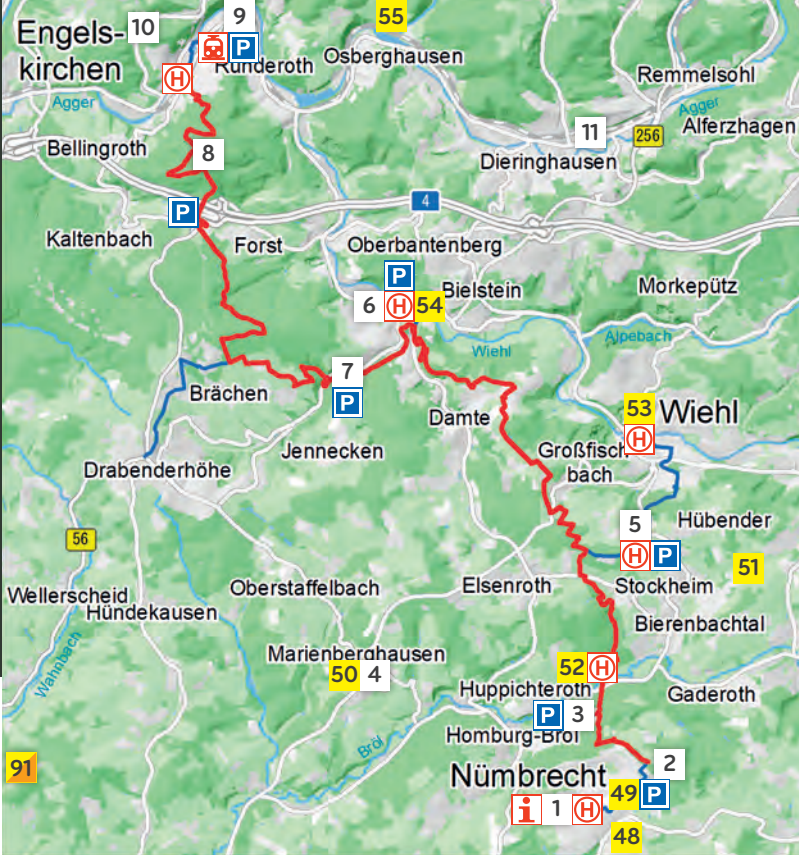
10
9
55
Engelskirchen
P
Runderoth
Osberghausen
Remmelsohl
H
Agger
Agger
Alferzhagen
256
11
Bellingroth
8
Dieringhausen
P
4
Kaltenbach
Forst
Oberbantenberg
P
Bielstein
Morkepütz
6
H
54
Wiehl
Alpebach
7
Brächen
P
53
Wiehl
Damte
H
Jennecken
Großfischbach
Drabenderhöhe
5
Hübender
56
H
P
51
Elsenroth
Stockheim
Wellerscheid
Hündekausen
Oberstaffelbach
Bierenbachtal
Marienberghausen
52
H
50
4
Gaderoth
Huppichteroth
P
3
Wahnbach
Homburg-Bröl
Bröl
2
91
Nümbrecht
49
P
i
1
H
48